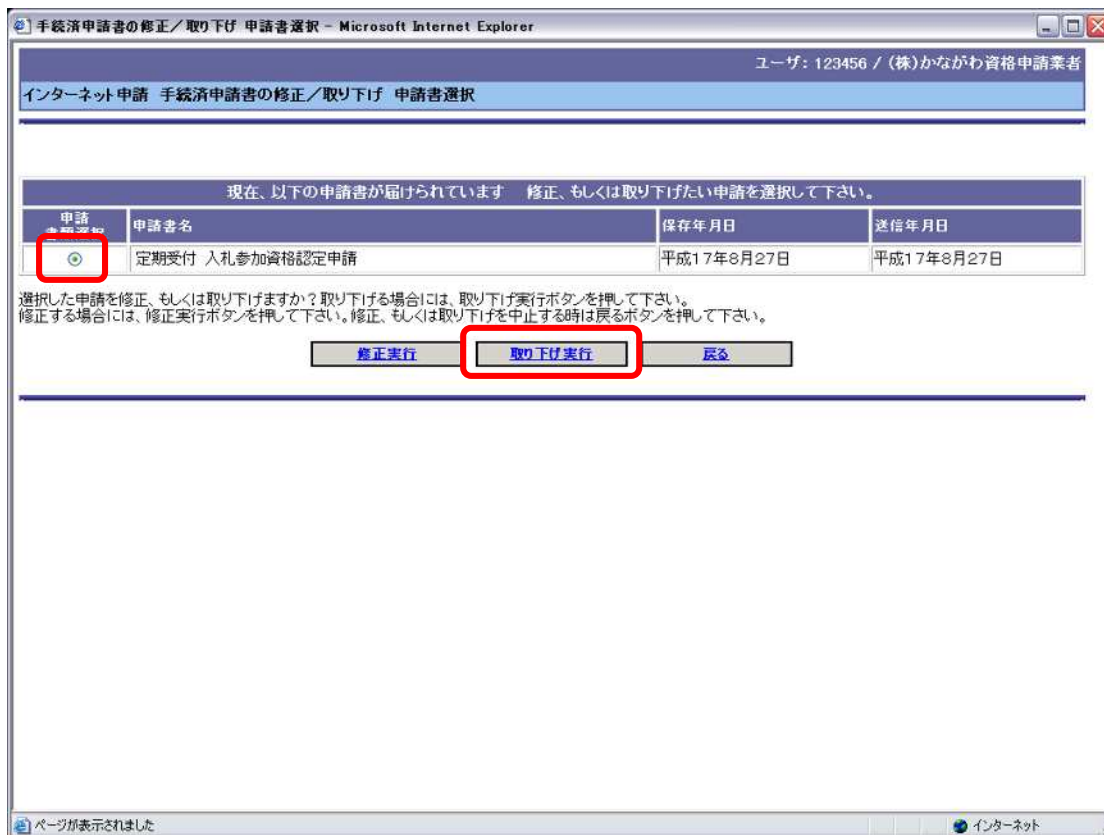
手続済申請書の修正／取り下げ 申請書選択 - Microsoft Internet Explorer

ユーザ：123456 / (株)かながわ資格申請業者

インターネット申請 手続済申請書の修正／取り下げ 申請書選択

現在、以下の申請書が届けられています　修正、もしくは取り下げたい申請を選択して下さい。

| 申請書類選択 | 申請書名 | 保存年月日 | 送信年月日 |
|---|---|---|---|
| ⊙ | 定期受付 入札参加資格認定申請 | 平成17年8月27日 | 平成17年8月27日 |

選択した申請を修正、もしくは取り下げますか？取り下げる場合には、取り下げ実行ボタンを押して下さい。
修正する場合には、修正実行ボタンを押して下さい。修正、もしくは取り下げを中止する時は戻るボタンを押して下さい。

修正実行　取り下げ実行　戻る

ページが表示されました　インターネット